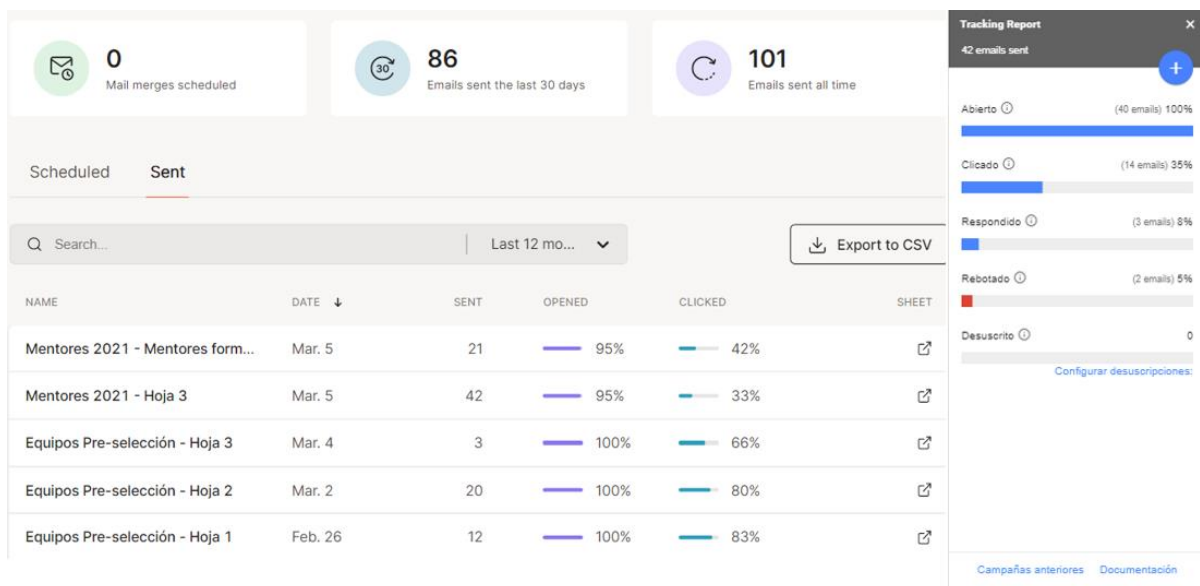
0
Mail merges scheduled

30
86
Emails sent the last 30 days

101
Emails sent all time

Scheduled Sent

Search...

Last 12 mo...

Export to CSV

| NAME | DATE ↓ | SENT | OPENED | CLICKED | SHEET |
|---|---|---|---|---|---|
| Mentores 2021 - Mentores form... | Mar. 5 | 21 | 95% | 42% | |
| Mentores 2021 - Hoja 3 | Mar. 5 | 42 | 95% | 33% | |
| Equipos Pre-selección - Hoja 3 | Mar. 4 | 3 | 100% | 66% | |
| Equipos Pre-selección - Hoja 2 | Mar. 2 | 20 | 100% | 80% | |
| Equipos Pre-selección - Hoja 1 | Feb. 26 | 12 | 100% | 83% | |

Tracking Report
×
42 emails sent
+

Abierto (40 emails) 100%

Clicado (14 emails) 35%

Respondido (3 emails) 8%

Rebotado (2 emails) 5%

Desuscrito 0

Configurar desuscripciones:

Campañas anteriores Documentación